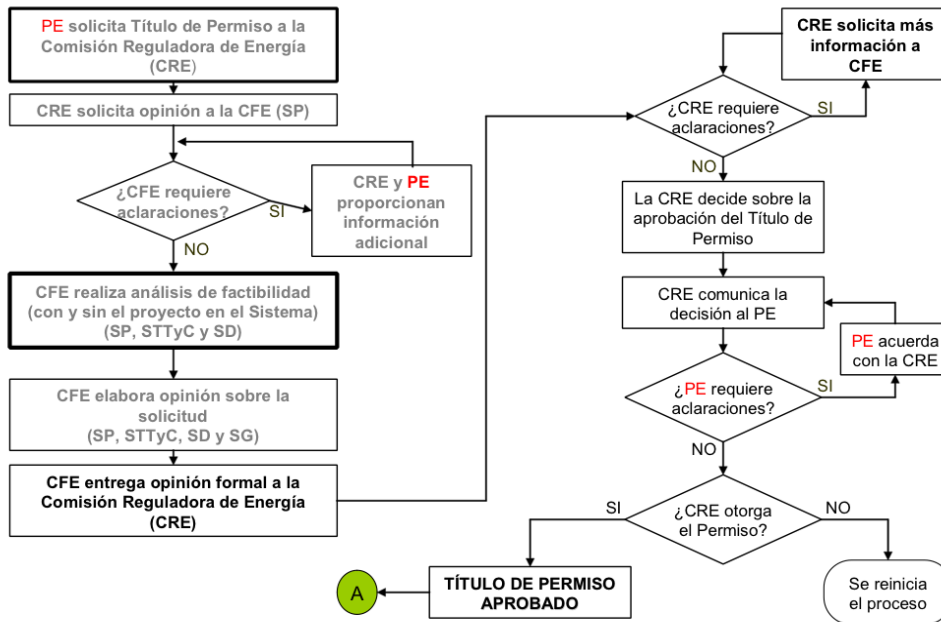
PE solicita Título de Permiso a la Comisión Reguladora de Energía (CRE)

CRE solicita opinión a la CFE (SP)

¿CFE requiere aclaraciones?

SI

CRE y PE proporcionan información adicional

NO

CFE realiza análisis de factibilidad (con y sin el proyecto en el Sistema) (SP, STTyC y SD)

CFE elabora opinión sobre la solicitud (SP, STTyC, SD y SG)

CFE entrega opinión formal a la Comisión Reguladora de Energía (CRE)

CRE solicita más información a CFE

¿CRE requiere aclaraciones?

SI

NO

La CRE decide sobre la aprobación del Título de Permiso

CRE comunica la decisión al PE

PE acuerda con la CRE

¿PE requiere aclaraciones?

SI

NO

¿CRE otorga el Permiso?

SI

NO

TÍTULO DE PERMISO APROBADO

A

Se reinicia el proceso